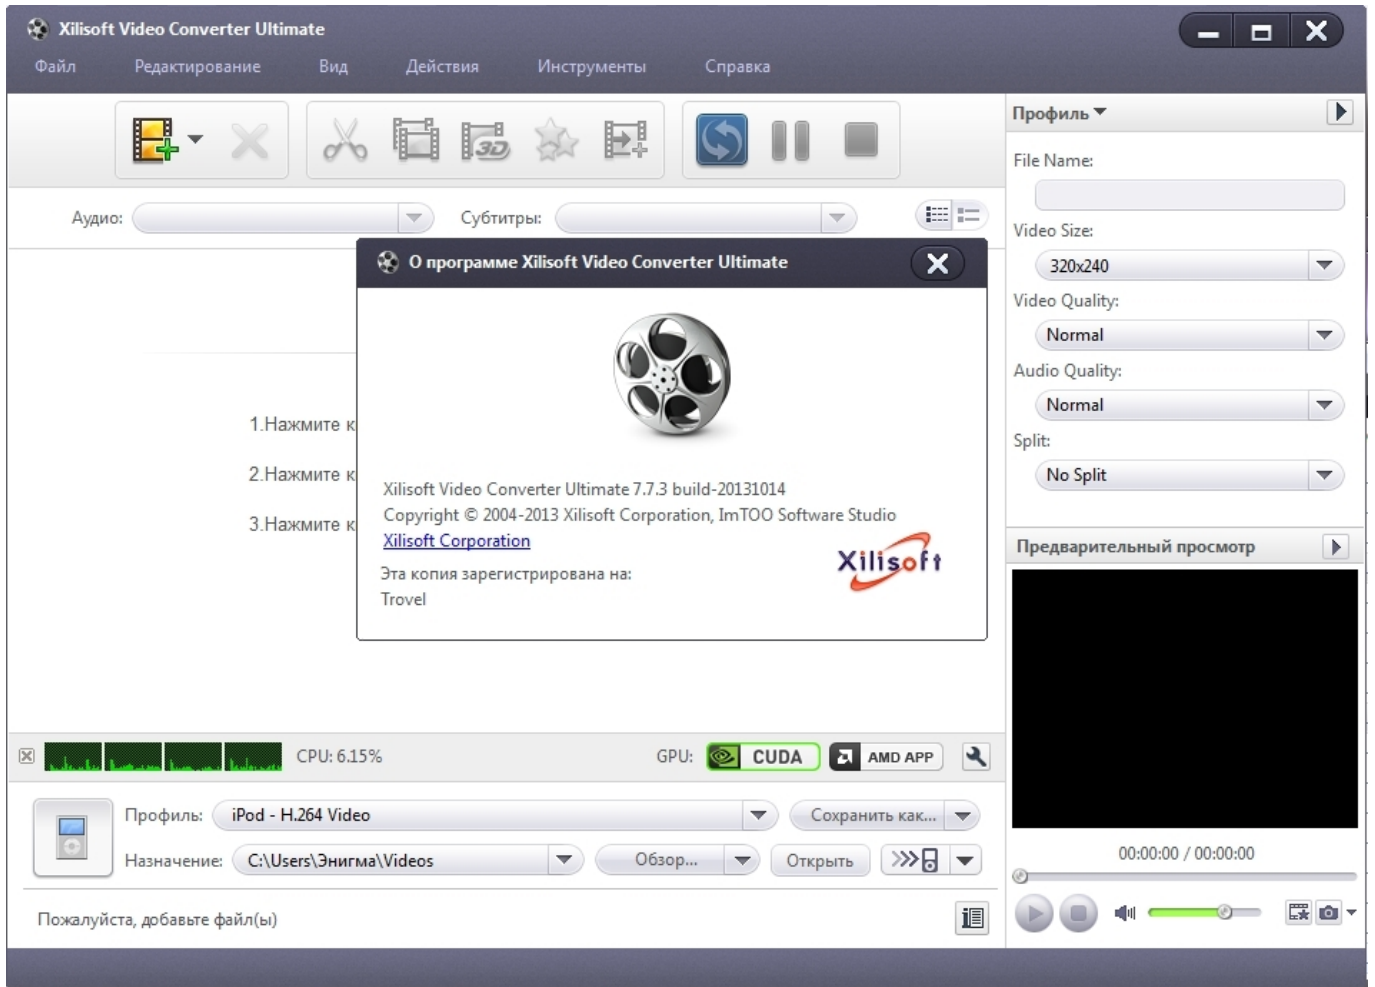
Xilisoft Video Converter Ultimate

Файл Редактирование Вид Действия Инструменты Справка

Аудио: Субтитры:

1.Нажмите к

2.Нажмите к

3.Нажмите к

О программе Xilisoft Video Converter Ultimate

Xilisoft Video Converter Ultimate 7.7.3 build-20131014
Copyright © 2004-2013 Xilisoft Corporation, ImTOO Software Studio
Xilisoft Corporation

Эта копия зарегистрирована на:
Trovel

Xilisoft

Профиль

File Name:

Video Size:
320x240

Video Quality:
Normal

Audio Quality:
Normal

Split:
No Split

Предварительный просмотр

00:00:00 / 00:00:00

CPU: 6.15%

GPU: CUDA AMD APP

Профиль: iPod - H.264 Video

Сохранить как...

Назначение: C:\Users\Энигма\Videos

Обзор... Открыть

Пожалуйста, добавьте файл(ы)